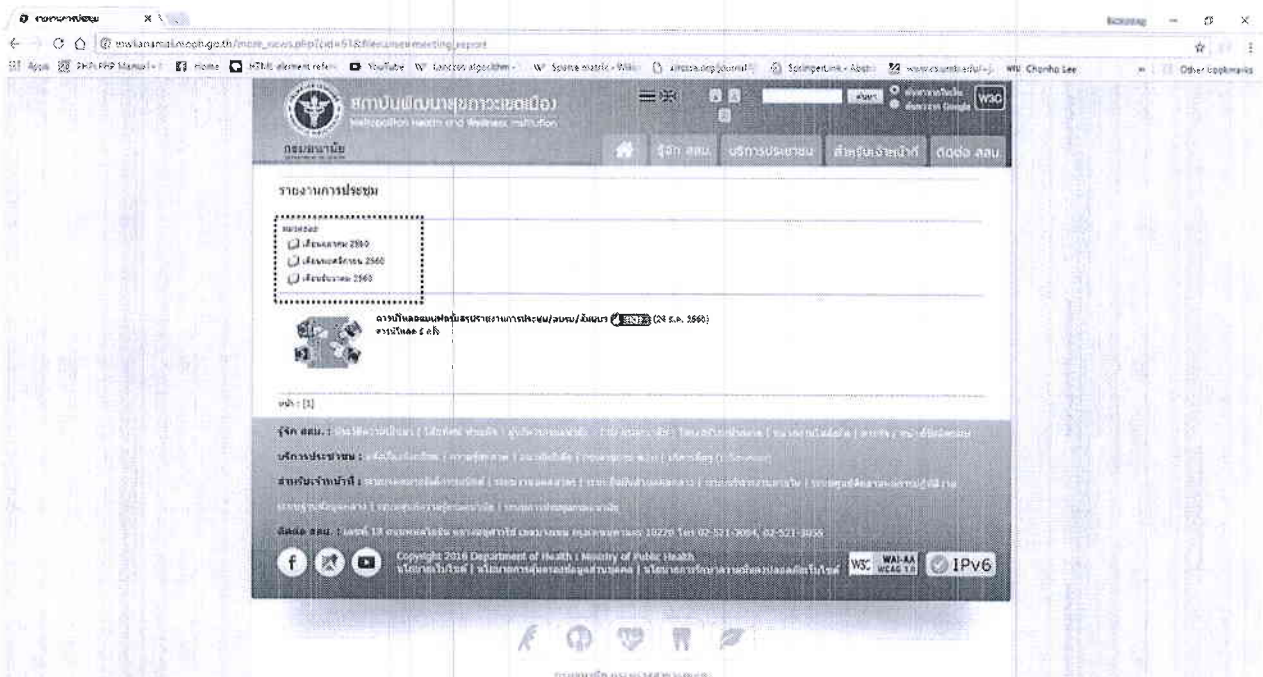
รายงานการประชุม × 

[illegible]

← → C ⌂ ⓘ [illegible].anamai.moph.go.th/more_news.php?cid=51&filename=meeting_report

Apps PHP/PHP Manual Home HTML element refer YouTube Lanczos algorithm W Sparse matrix - Wiki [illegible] SpringerLink - Abstr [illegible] WN Chonho Lee Other bookmarks

สถาบันพัฒนาสุขภาวะเขตเมือง
Metropolitan Health and Wellness Institution

กรมอนามัย

ค้นหา W3C

รู้จัก สสม. บริการประชาชน สำหรับเจ้าหน้าที่ ติดต่อ สสม.

รายงานการประชุม

หมวดย่อย
เดือนมกราคม 2560
เดือนกุมภาพันธ์ 2560
เดือนมีนาคม 2560

ดาวน์โหลดแบบฟอร์มสรุปรายงานการประชุม/อบรม/สัมมนา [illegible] (24 ธ.ค. 2560)
ดาวน์โหลด 5 ครั้ง

หน้า : [1]

รู้จัก สสม. : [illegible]

บริการประชาชน : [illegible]

สำหรับเจ้าหน้าที่ : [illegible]

ติดต่อ สสม. : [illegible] 10220 โทร 02-521-3094, 02-521-3055

Copyright 2016 Department of Health : Ministry of Public Health
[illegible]

W3C WAI-AA WCAG 1.0 IPv6

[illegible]